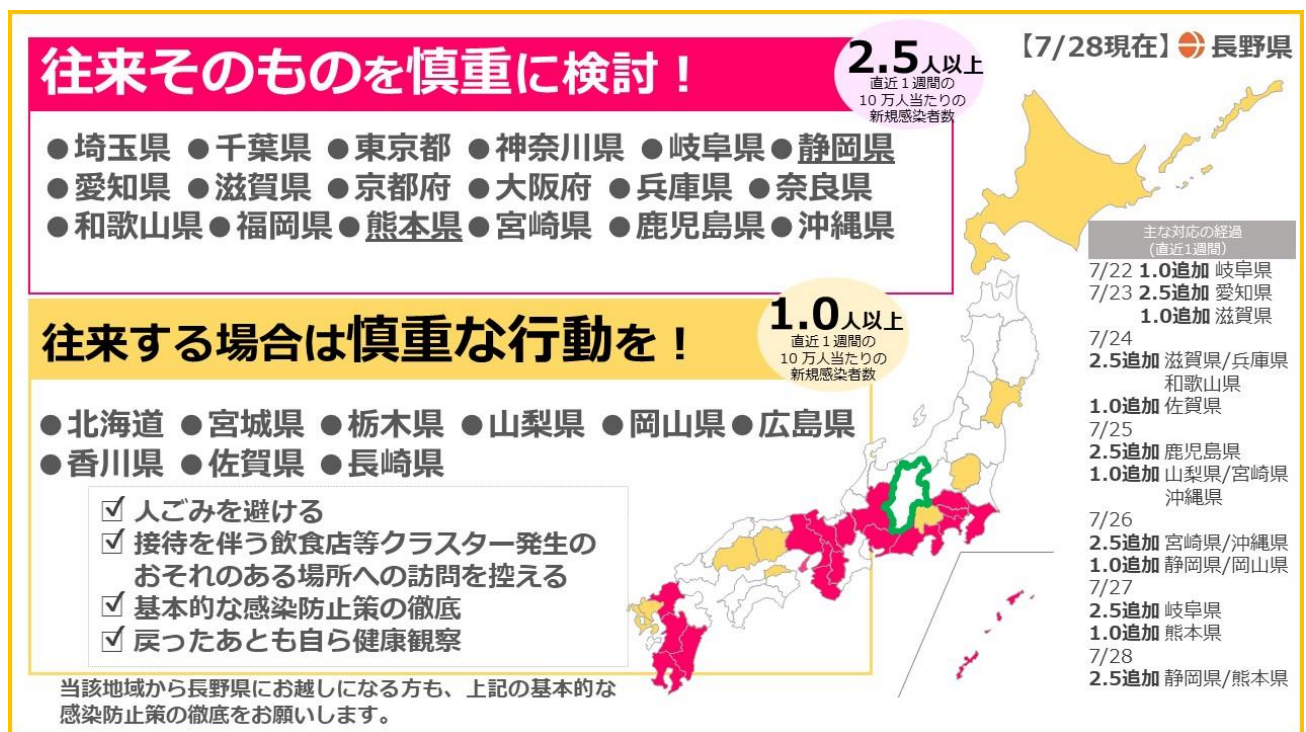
往来そのものを慎重に検討！

2.5人以上
直近１週間の
10万人当たりの
新規感染者数

【7/28現在】長野県

●埼玉県 ●千葉県 ●東京都 ●神奈川県 ●岐阜県 ●静岡県
●愛知県 ●滋賀県 ●京都府 ●大阪府 ●兵庫県 ●奈良県
●和歌山県 ●福岡県 ●熊本県 ●宮崎県 ●鹿児島県 ●沖縄県

往来する場合は慎重な行動を！

1.0人以上
直近１週間の
10万人当たりの
新規感染者数

●北海道 ●宮城県 ●栃木県 ●山梨県 ●岡山県 ●広島県
●香川県 ●佐賀県 ●長崎県

☑ 人ごみを避ける
☑ 接待を伴う飲食店等クラスター発生のおそれのある場所への訪問を控える
☑ 基本的な感染防止策の徹底
☑ 戻ったあとも自ら健康観察

当該地域から長野県にお越しになる方も、上記の基本的な感染防止策の徹底をお願いします。

主な対応の経過
（直近1週間）
7/22 1.0追加 岐阜県
7/23 2.5追加 愛知県
1.0追加 滋賀県
7/24
2.5追加 滋賀県/兵庫県 和歌山県
1.0追加 佐賀県
7/25
2.5追加 鹿児島県
1.0追加 山梨県/宮崎県 沖縄県
7/26
2.5追加 宮崎県/沖縄県
1.0追加 静岡県/岡山県
7/27
2.5追加 岐阜県
1.0追加 熊本県
7/28
2.5追加 静岡県/熊本県